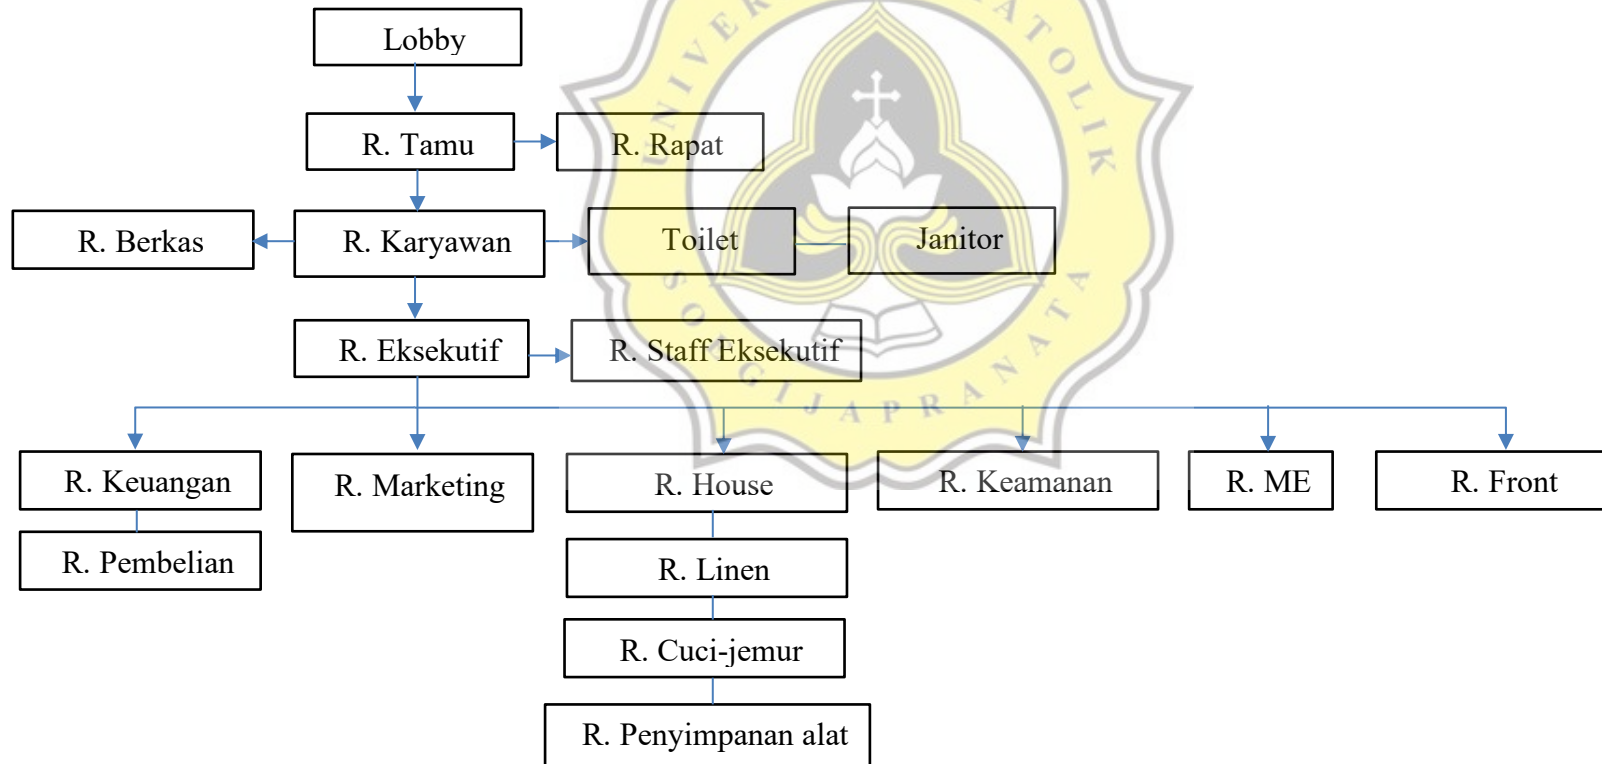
Lobby

R. Tamu

R. Rapat

R. Berkas

R. Karyawan

Toilet

Janitor

R. Eksekutif

R. Staff Eksekutif

R. Keuangan

R. Pembelian

R. Marketing

R. House

R. Linen

R. Cuci-jemur

R. Penyimpanan alat

R. Keamanan

R. ME

R. Front

UNIVERSITAS KATOLIK SOEGIJAPRANATA